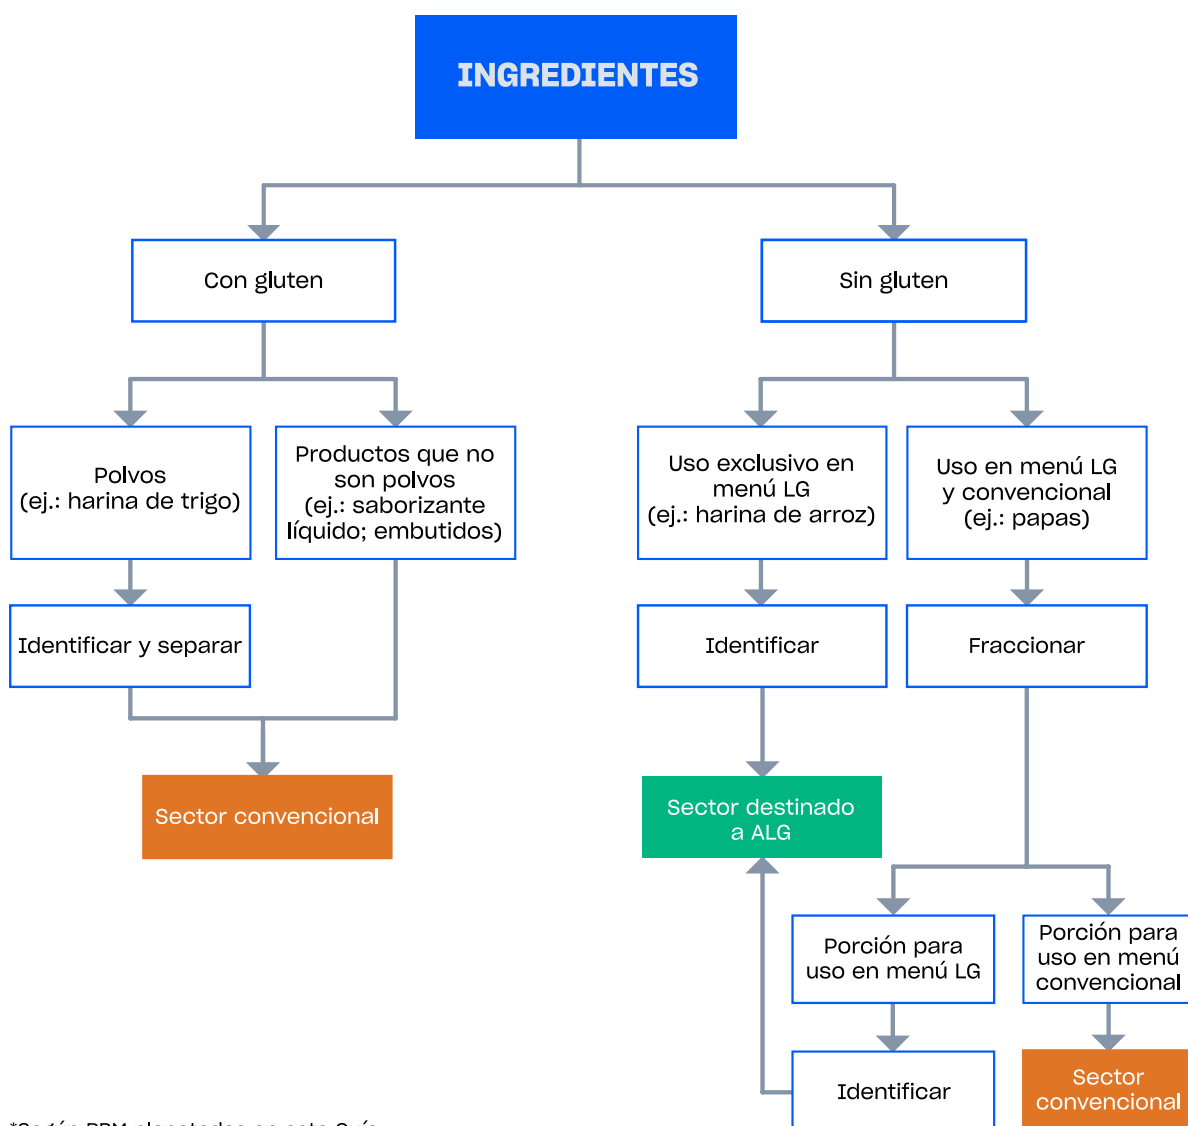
INGREDIENTES

Con gluten

Sin gluten

Polvos
(ej.: harina de trigo)

Productos que no son polvos
(ej.: saborizante líquido; embutidos)

Uso exclusivo en menú LG
(ej.: harina de arroz)

Uso en menú LG y convencional
(ej.: papas)

Identificar y separar

Identificar

Fraccionar

Sector convencional

Sector destinado a ALG

Porción para uso en menú LG

Porción para uso en menú convencional

Identificar

Sector convencional

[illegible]